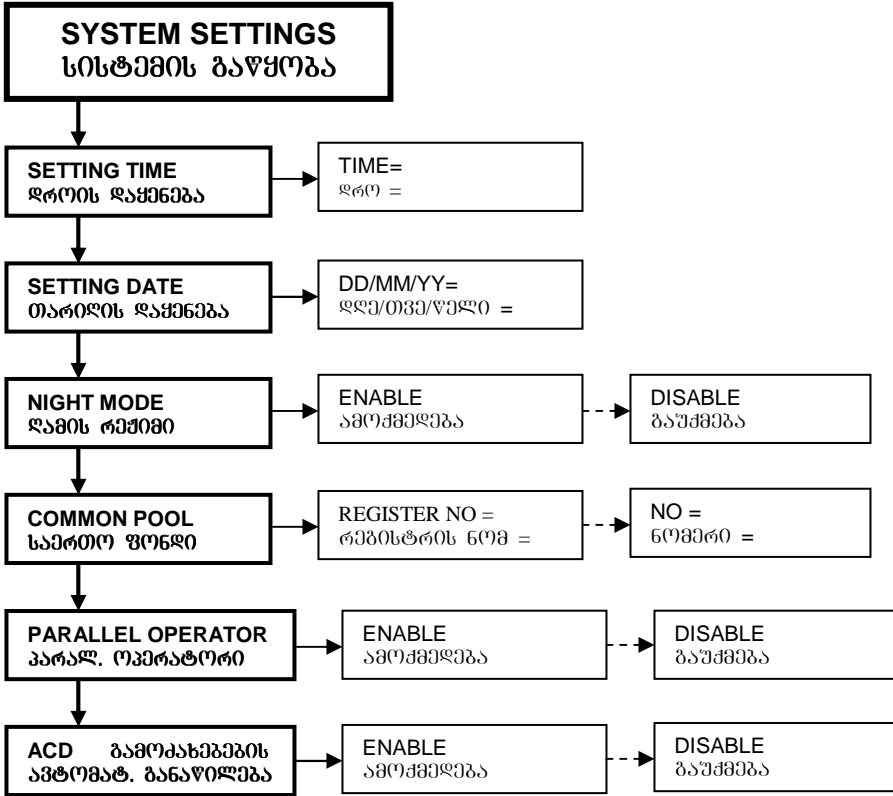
SYSTEM SETTINGS
სისტემის გაწყობა

SETTING TIME
დროის დაყენება

TIME=
დრო =

SETTING DATE
თარიღის დაყენება

DD/MM/YY=
დღე/თვე/წელი =

NIGHT MODE
ღამის რეჟიმი

ENABLE
ამოქმედება

DISABLE
გაუქმება

COMMON POOL
საერთო ფონდი

REGISTER NO =
რეგისტრის ნომ =

NO =
ნომერი =

PARALLEL OPERATOR
პარალ. ოპერატორი

ENABLE
ამოქმედება

DISABLE
გაუქმება

ACD გამოძახებების ავტომატ. განაწილება

ENABLE
ამოქმედება

DISABLE
გაუქმება